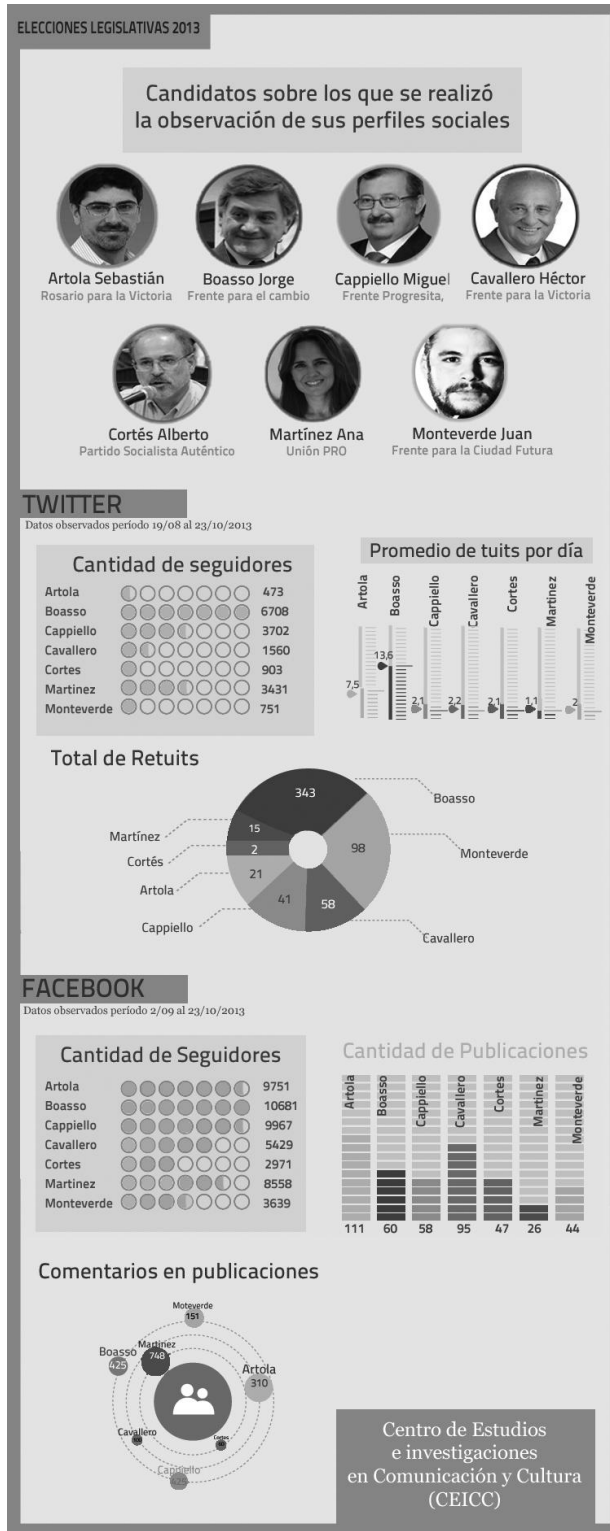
ELECCIONES LEGISLATIVAS 2013

Candidatos sobre los que se realizó la observación de sus perfiles sociales

Artola Sebastián
Rosario para la Victoria

Boasso Jorge
Frente para el cambio

Cappiello Miguel
Frente Progresista,

Cavallero Héctor
Frente para la Victoria

Cortés Alberto
Partido Socialista Auténtico

Martínez Ana
Unión PRO

Monteverde Juan
Frente para la Ciudad Futura

TWITTER
Datos observados período 19/08 al 23/10/2013

Cantidad de seguidores

| | |
|---|---|
| Artola | 473 |
| Boasso | 6708 |
| Cappiello | 3702 |
| Cavallero | 1560 |
| Cortes | 903 |
| Martinez | 3431 |
| Monteverde | 751 |

Promedio de tuits por día

Artola 7,5
Boasso 13,6
Cappiello 2,1
Cavallero 2,2
Cortes 2,1
Martinez 1,1
Monteverde 2

Total de Retuits

Boasso 343
Monteverde 98
Cavallero 58
Cappiello 41
Artola 21
Cortés 2
Martínez 15

FACEBOOK
Datos observados período 2/09 al 23/10/2013

Cantidad de Seguidores

| | |
|---|---|
| Artola | 9751 |
| Boasso | 10681 |
| Cappiello | 9967 |
| Cavallero | 5429 |
| Cortes | 2971 |
| Martinez | 8558 |
| Monteverde | 3639 |

Cantidad de Publicaciones

| Artola | Boasso | Cappiello | Cavallero | Cortes | Martinez | Monteverde |
|---|---|---|---|---|---|---|
| 111 | 60 | 58 | 95 | 47 | 26 | 44 |

Comentarios en publicaciones

Moteverde 151
Martinez 748
Boasso 425
Artola 310
Cavallero
Cortes
Cappiello

Centro de Estudios e investigaciones en Comunicación y Cultura (CEICC)